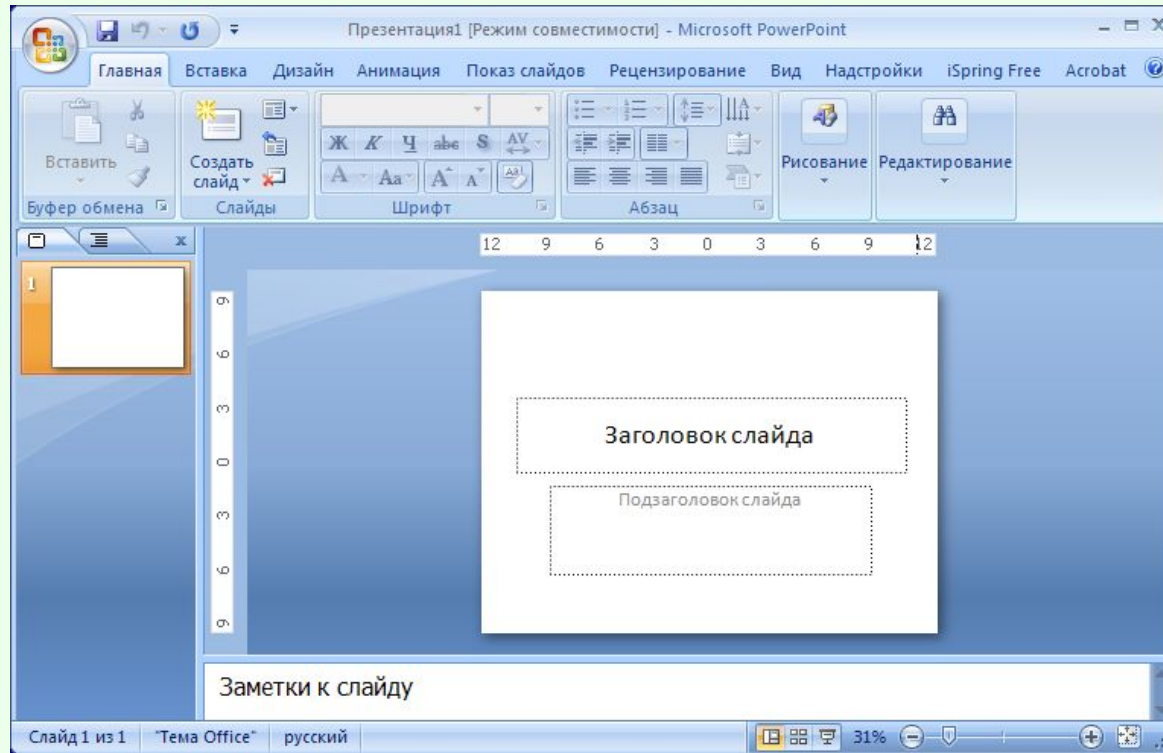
Презентация1 [Режим совместимости] - Microsoft PowerPoint

Главная Вставка Дизайн Анимация Показ слайдов Рецензирование Вид Надстройки iSpring Free Acrobat

Вставить
Буфер обмена
Создать слайд
Слайды
Ж К Ч abc S AV
A Aa A A
Шрифт
Абзац
Рисование
Редактирование

12 9 6 3 0 3 6 9 12

9
6
3
0
3
6
9

1

Заголовок слайда

Подзаголовок слайда

Заметки к слайду

Слайд 1 из 1 "Тема Office" русский 31%